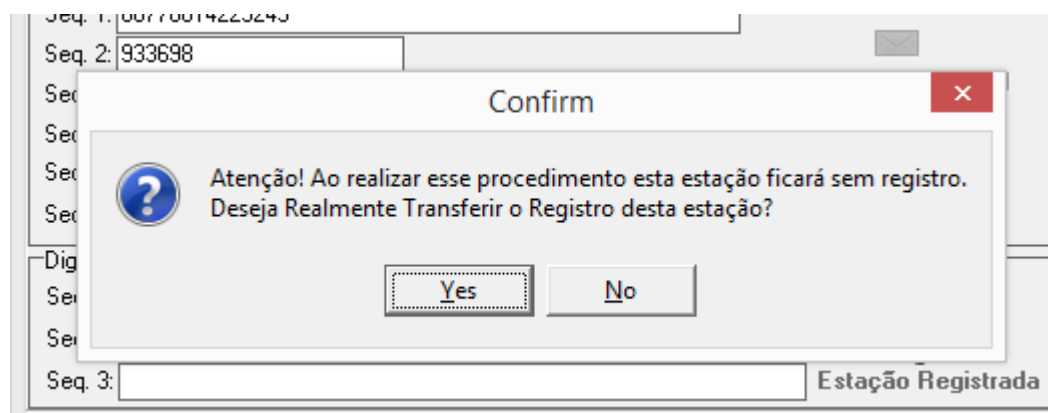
Seq. 1: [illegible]
Seq. 2: 933698
Se
Se
Se
Se
Dig
Se
Se
Seq. 3:
Estação Registrada

Confirm
×

Atenção! Ao realizar esse procedimento esta estação ficará sem registro.
Deseja Realmente Transferir o Registro desta estação?

Yes
No